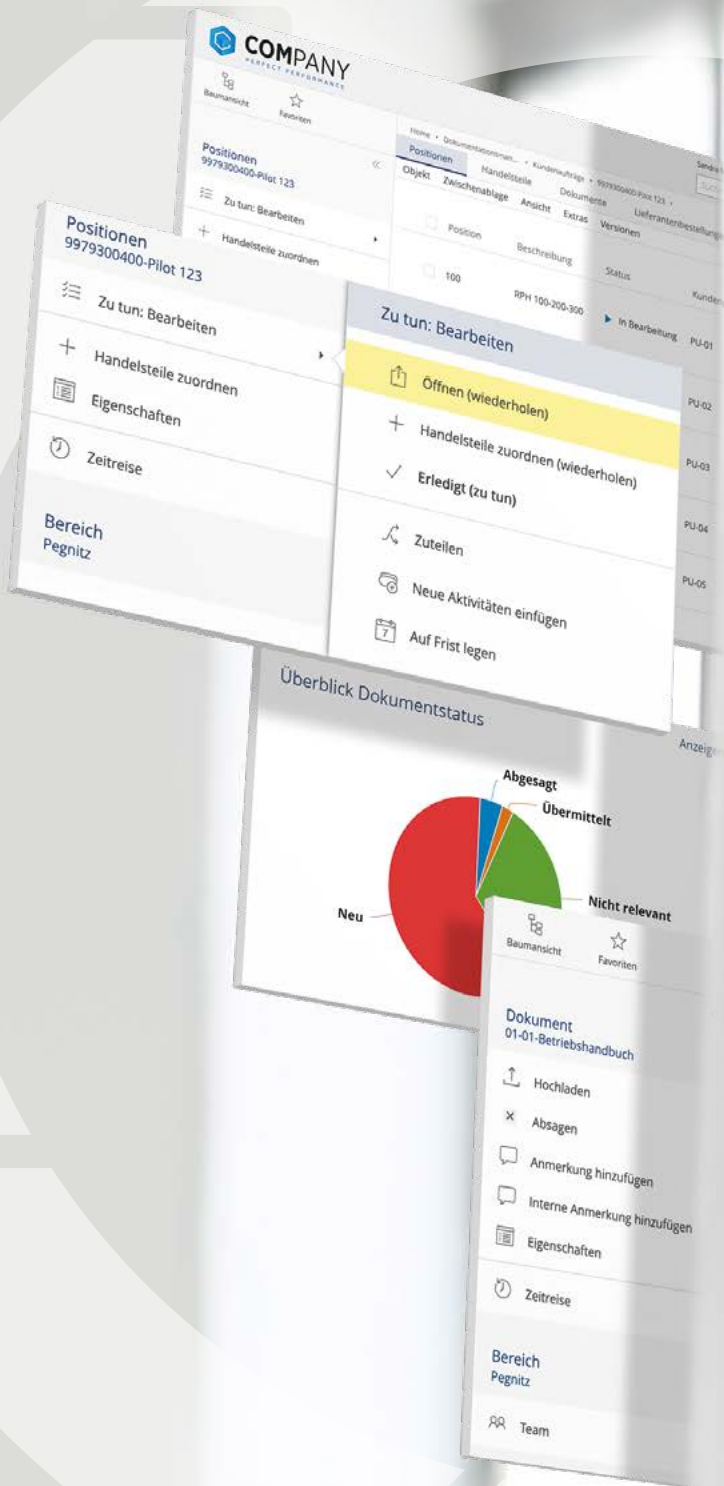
COMPANY
PERFECT PERFORMANCE

Baumansicht
Favoriten

Positionen
9979300400-Pilot 123

Zu tun: Bearbeiten
Handelsteile zuordnen

Home • Dokumentenmanagement • Kundenaufträge • 9979300400-Pilot 123 •
Positionen
Handelsteile
Dokumente
Lieferantenbestellungen
Objekt
Zwischenablage
Ansicht
Extras
Versionen

Position
Beschreibung
Status
Kunden

100
RPH 100-200-300
In Bearbeitung
PU-01
PU-02
PU-03
PU-04
PU-05

Positionen
9979300400-Pilot 123

Zu tun: Bearbeiten
Handelsteile zuordnen
Eigenschaften
Zeitreise

Bereich
Pegnitz

Zu tun: Bearbeiten
Öffnen (wiederholen)
Handelsteile zuordnen (wiederholen)
Erledigt (zu tun)
Zuteilen
Neue Aktivitäten einfügen
Auf Frist legen

Überblick Dokumentstatus
Anzeig
Abgesagt
Übermittelt
Nicht relevant
Neu

Baumansicht
Favoriten

Dokument
01-01-Betriebshandbuch

Hochladen
Absagen
Anmerkung hinzufügen
Interne Anmerkung hinzufügen
Eigenschaften
Zeitreise

Bereich
Pegnitz

Team